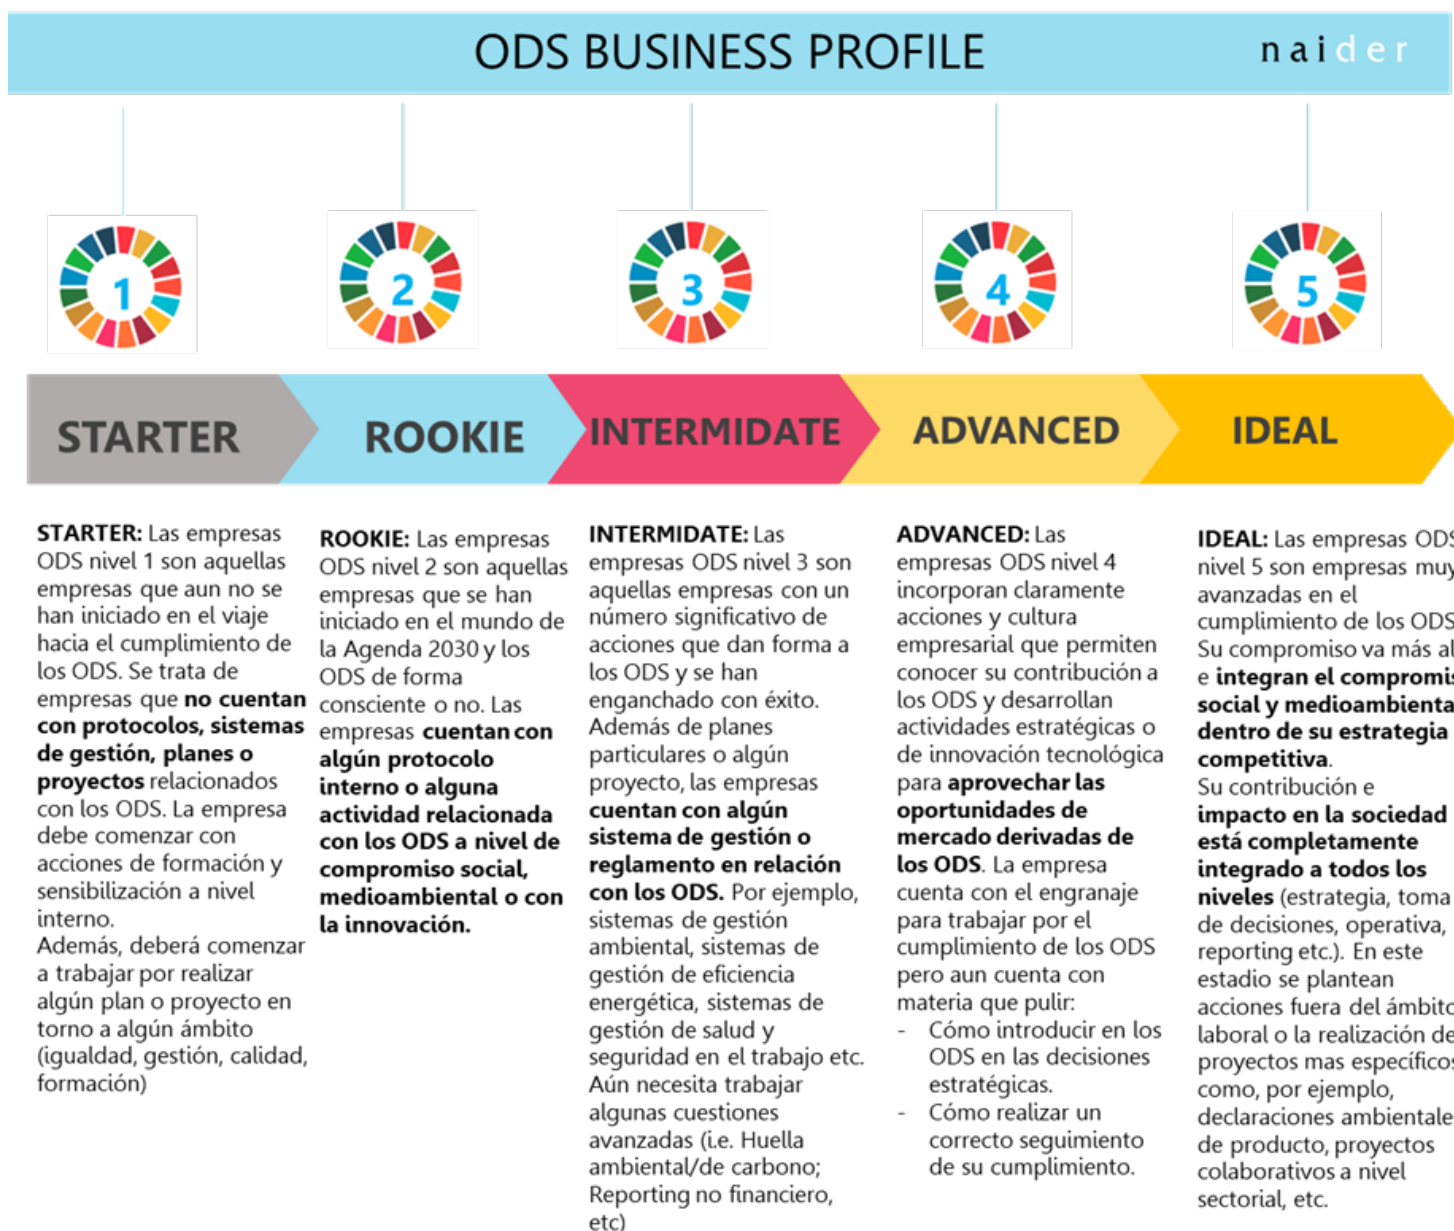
ODS BUSINESS PROFILE

naider

1

2

3

4

5

STARTER

ROOKIE

INTERMIDATE

ADVANCED

IDEAL

**STARTER:** Las empresas ODS nivel 1 son aquellas empresas que aun no se han iniciado en el viaje hacia el cumplimiento de los ODS. Se trata de empresas que **no cuentan con protocolos, sistemas de gestión, planes o proyectos** relacionados con los ODS. La empresa debe comenzar con acciones de formación y sensibilización a nivel interno.
Además, deberá comenzar a trabajar por realizar algún plan o proyecto en torno a algún ámbito (igualdad, gestión, calidad, formación)

**ROOKIE:** Las empresas ODS nivel 2 son aquellas empresas que se han iniciado en el mundo de la Agenda 2030 y los ODS de forma consciente o no. Las empresas **cuentan con algún protocolo interno o alguna actividad relacionada con los ODS a nivel de compromiso social, medioambiental o con la innovación.**

**INTERMIDATE:** Las empresas ODS nivel 3 son aquellas empresas con un número significativo de acciones que dan forma a los ODS y se han enganchado con éxito. Además de planes particulares o algún proyecto, las empresas **cuentan con algún sistema de gestión o reglamento en relación con los ODS.** Por ejemplo, sistemas de gestión ambiental, sistemas de gestión de eficiencia energética, sistemas de gestión de salud y seguridad en el trabajo etc. Aún necesita trabajar algunas cuestiones avanzadas (i.e. Huella ambiental/de carbono; Reporting no financiero, etc)

**ADVANCED:** Las empresas ODS nivel 4 incorporan claramente acciones y cultura empresarial que permiten conocer su contribución a los ODS y desarrollan actividades estratégicas o de innovación tecnológica para **aprovechar las oportunidades de mercado derivadas de los ODS**. La empresa cuenta con el engranaje para trabajar por el cumplimiento de los ODS pero aun cuenta con materia que pulir:
- Cómo introducir en los ODS en las decisiones estratégicas.
- Cómo realizar un correcto seguimiento de su cumplimiento.

**IDEAL:** Las empresas ODS nivel 5 son empresas muy avanzadas en el cumplimiento de los ODS Su compromiso va más al e **integran el compromis social y medioambienta dentro de su estrategia competitiva**.
Su contribución e **impacto en la sociedad está completamente integrado a todos los niveles** (estrategia, toma de decisiones, operativa, reporting etc.). En este estadio se plantean acciones fuera del ámbito laboral o la realización de proyectos mas específicos como, por ejemplo, declaraciones ambientale de producto, proyectos colaborativos a nivel sectorial, etc.